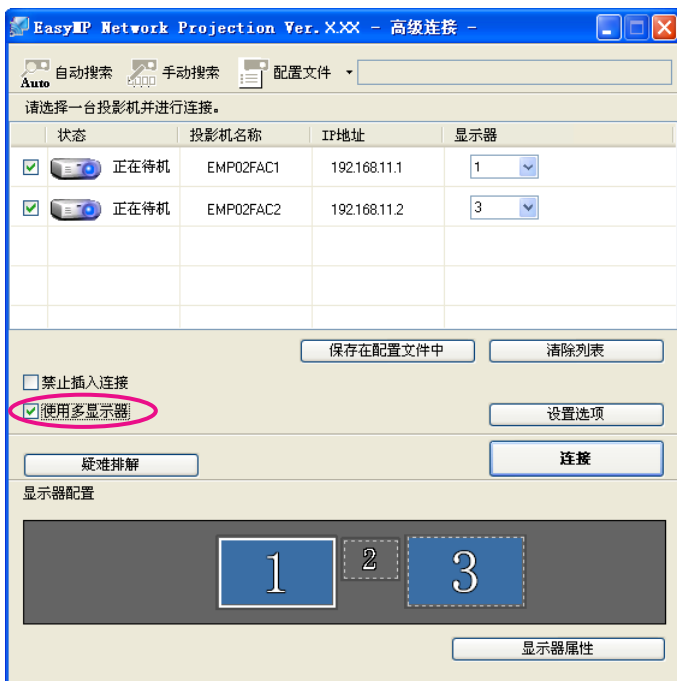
EasyMP Network Projection Ver. X.XX – 高级连接 –

Auto 自动搜索 手动搜索 配置文件

请选择一台投影机并进行连接。

| | 状态 | 投影机名称 | IP地址 | 显示器 |
|---|---|---|---|---|
| ☑ | 正在待机 | EMP02FAC1 | 192.168.11.1 | 1 |
| ☑ | 正在待机 | EMP02FAC2 | 192.168.11.2 | 3 |

保存在配置文件中 清除列表

禁止插入连接

使用多显示器 设置选项

疑难排解 连接

显示器配置

1 2 3

显示器属性